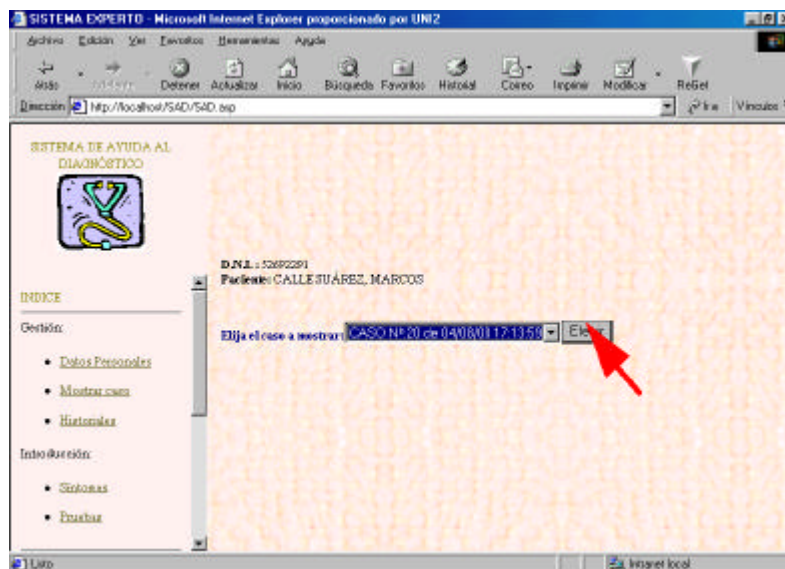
SISTEMA EXPERTO - Microsoft Internet Explorer proporcionado por UNI2

Archivo Edición Ver Favoritos Herramientas Ayuda

Atrás Adelante Detener Actualizar Inicio Búsqueda Favoritos Historial Correo Imprimir Modificar ReGet

Dirección http://localhost/SAD/SAD.asp Ir a Vínculos

SISTEMA DE AYUDA AL DIAGNÓSTICO

INDICE

Gestión:

• Datos Personales
• Mostrar caso
• Historiales

Introducción:

• Síntomas
• Pruebas

D.N.I.: 52692291
Paciente: CALLE SUÁREZ, MARCOS

Elija el caso a mostrar: CASO Nº 20 de 04/08/01 17:13:59 Elegir

Listo Intranet local